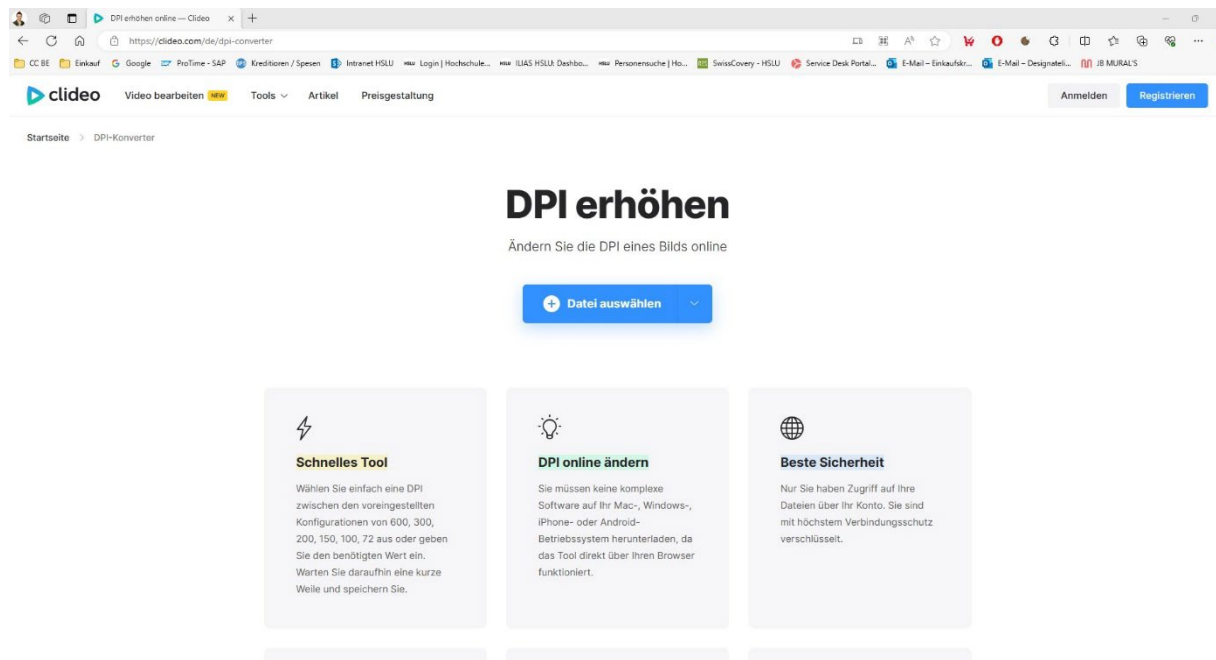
DPI erhöhen online — Clideo

https://clideo.com/de/dpi-converter

CC BE Einkauf Google ProTime - SAP Kreditioren / Spesen Intranet HSLU Login | Hochschule... ILIAS HSLU: Deshbo... Personensuche | Ho... SwissCovery - HSLU Service Desk Portal... E-Mail – Einkaufskr... E-Mail – Designateli... JB MURAL'S

clideo Video bearbeiten NEW Tools Artikel Preisgestaltung Anmelden Registrieren

Startseite > DPI-Konverter

DPI erhöhen

Ändern Sie die DPI eines Bilds online

Datei auswählen

Schnelles Tool

Wählen Sie einfach eine DPI zwischen den voreingestellten Konfigurationen von 600, 300, 200, 150, 100, 72 aus oder geben Sie den benötigten Wert ein. Warten Sie daraufhin eine kurze Weile und speichern Sie.

DPI online ändern

Sie müssen keine komplexe Software auf Ihr Mac-, Windows-, iPhone- oder Android-Betriebssystem herunterladen, da das Tool direkt über Ihren Browser funktioniert.

Beste Sicherheit

Nur Sie haben Zugriff auf Ihre Dateien über Ihr Konto. Sie sind mit höchstem Verbindungsschutz verschlüsselt.